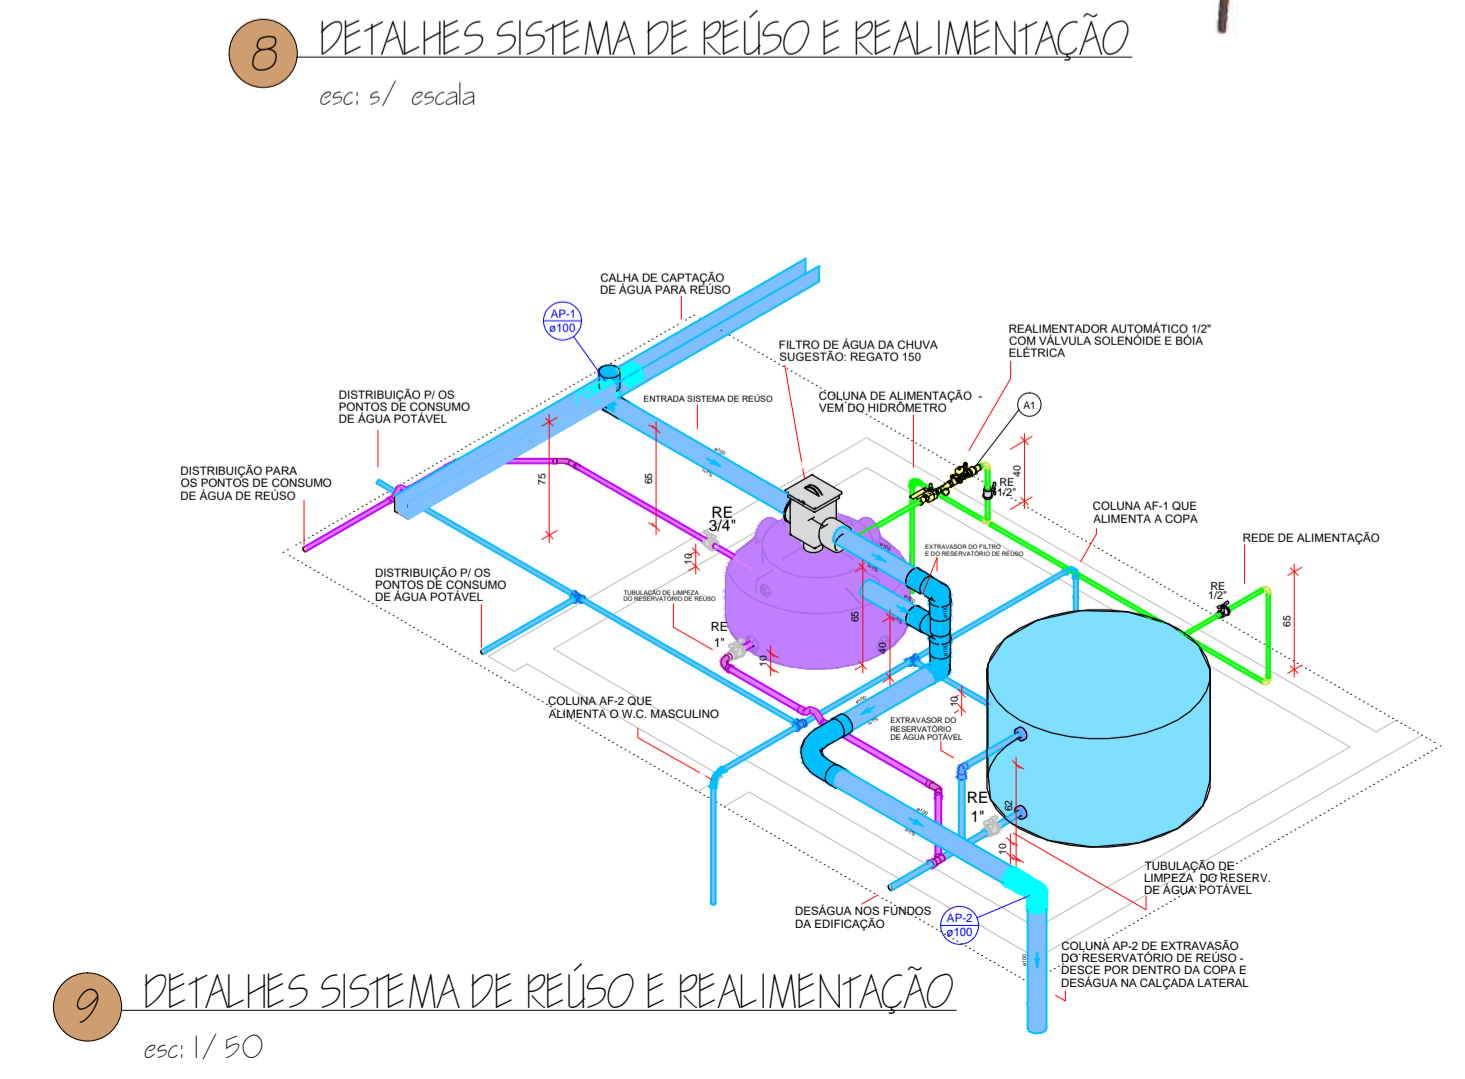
8 DETALHES SISTEMA DE REÚSO E REALIMENTAÇÃO

esc: s/ escala

CALHA DE CAPTAÇÃO DE ÁGUA PARA REÚSO

AP-1 ø100

FILTRO DE ÁGUA DA CHUVA SUGESTÃO: REGATO 150

REALIMENTADOR AUTOMÁTICO 1/2" COM VÁLVULA SOLENÓIDE E BÓIA ELÉTRICA

DISTRIBUIÇÃO P/ OS PONTOS DE CONSUMO DE ÁGUA POTÁVEL

ENTRADA SISTEMA DE REÚSO

COLUNA DE ALIMENTAÇÃO - VEM DO HIDRÔMETRO

A1

40

RE 1/2"

DISTRIBUIÇÃO PARA OS PONTOS DE CONSUMO DE ÁGUA DE REÚSO

75

65

RE 3/4"

COLUNA AF-1 QUE ALIMENTA A COPA

EXTRAVASOR DO FILTRO E DO RESERVATÓRIO DE REÚSO

REDE DE ALIMENTAÇÃO

10

DISTRIBUIÇÃO P/ OS PONTOS DE CONSUMO DE ÁGUA POTÁVEL

TUBULAÇÃO DE LIMPEZA DO RESERVATÓRIO DE REÚSO

RE 1/2"

RE 1"

65

40

65

10

COLUNA AF-2 QUE ALIMENTA O W.C. MASCULINO

10

EXTRAVASOR DO RESERVATÓRIO DE ÁGUA POTÁVEL

RE 1"

62

10

TUBULAÇÃO DE LIMPEZA DO RESERV. DE ÁGUA POTÁVEL

DESÁGUA NOS FUNDOS DA EDIFICAÇÃO

AP-2 ø100

COLUNA AP-2 DE EXTRAVASÃO DO RESERVATÓRIO DE REÚSO - DESCE POR DENTRO DA COPA E DESÁGUA NA CALÇADA LATERAL

9 DETALHES SISTEMA DE REÚSO E REALIMENTAÇÃO

esc: 1/ 50